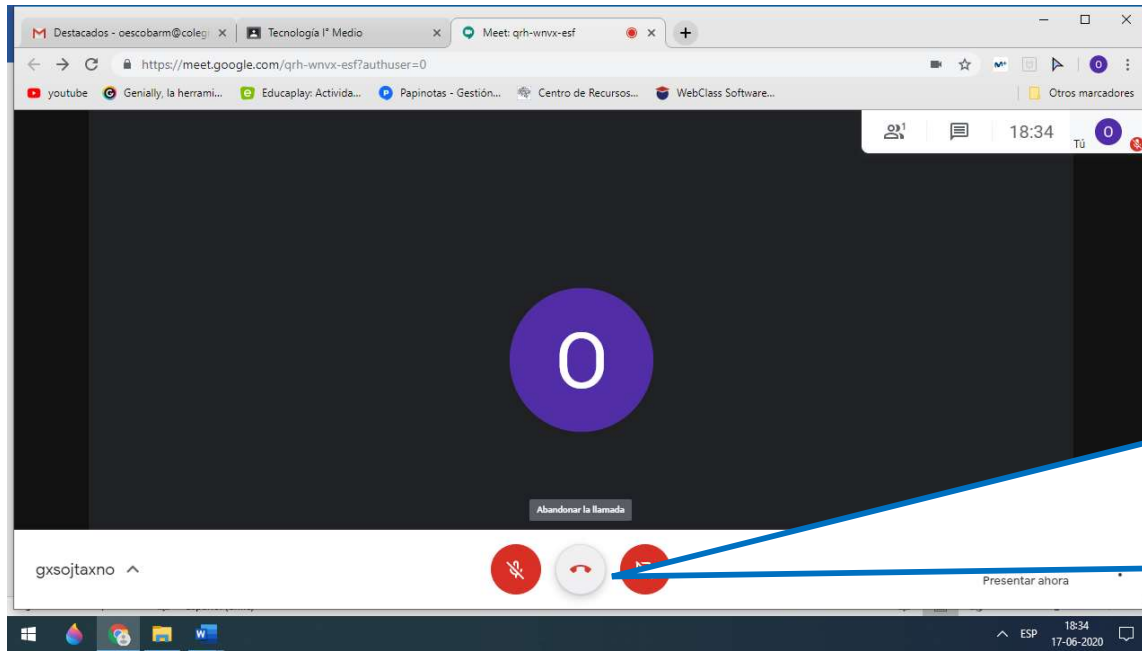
Destacados - oescobarm@colegi ×
Tecnología I° Medio ×
Meet: qrh-wnvx-esf ×

https://meet.google.com/qrh-wnvx-esf?authuser=0

youtube
Genially, la herrami...
Educaplay: Activida...
Papinotas - Gestión...
Centro de Recursos...
WebClass Software...
Otros marcadores

1
18:34
Tú
O

O

Abandonar la llamada

gxsojtaxno

Presentar ahora

ESP
18:34
17-06-2020